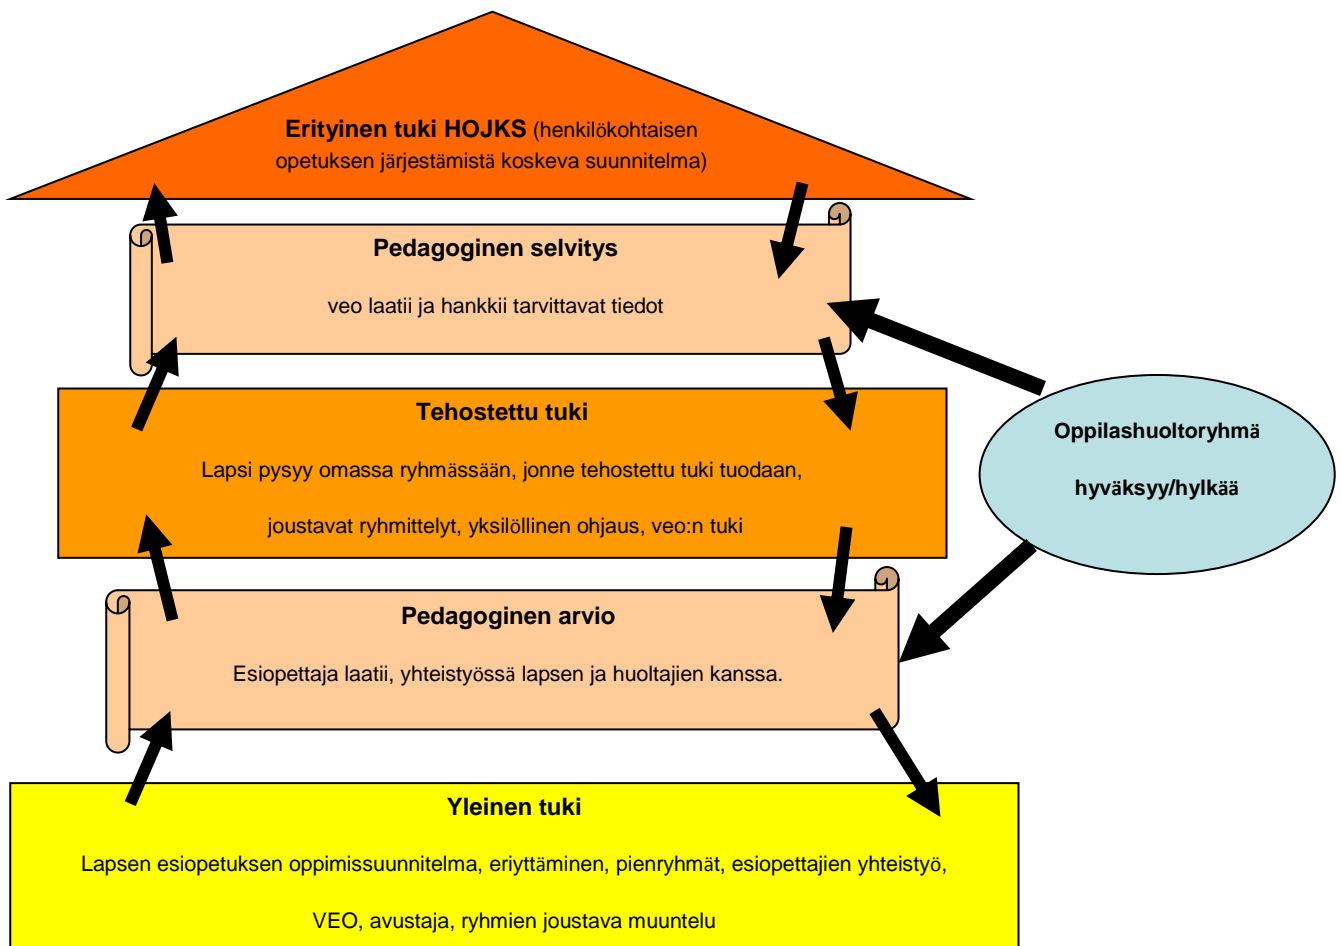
Erityinen tuki HOJKS (henkilökohtaisen opetuksen järjestämistä koskeva suunnitelma)

Pedagoginen selvitys

veo laatii ja hankkii tarvittavat tiedot

Tehostettu tuki

Lapsi pysyy omassa ryhmässään, jonne tehostettu tuki tuodaan,

joustavat ryhmittelyt, yksilöllinen ohjaus, veo:n tuki

Oppilashuoltoryhmä

hyväksyy/hylkää

Pedagoginen arvio

Esiopettaja laatii, yhteistyössä lapsen ja huoltajien kanssa.

Yleinen tuki

Lapsen esiopetuksen oppimissuunnitelma, eriyttäminen, pienryhmät, esiopettajien yhteistyö,

VEO, avustaja, ryhmien joustava muuntelu